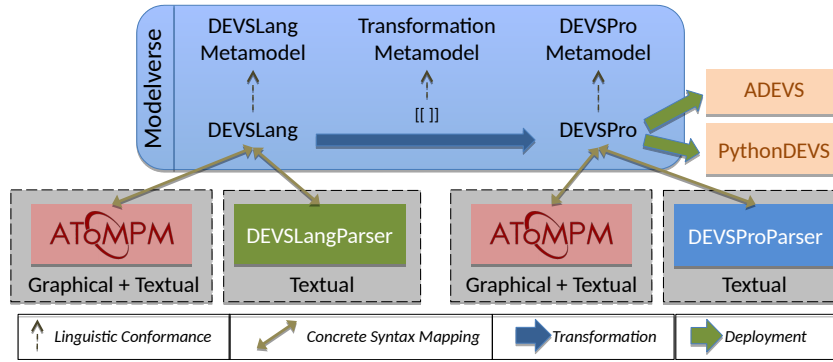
Modelverse

DEVSLang Metamodel

Transformation Metamodel

DEVSPro Metamodel

[[ ]]

DEVSLang

DEVSPro

ADEVS

PythonDEVS

ATOMPM

Graphical + Textual

DEVSLangParser

Textual

ATOMPM

Graphical + Textual

DEVSProParser

Textual

Linguistic Conformance

Concrete Syntax Mapping

Transformation

Deployment